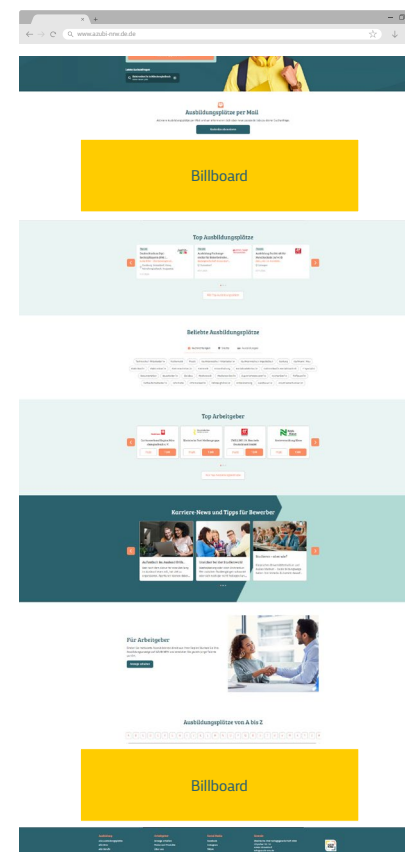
www.azubi-nrw.de.de

Ausbildungsplätze per Mail

Billboard

Top Ausbildungsplätze

Beliebte Ausbildungsplätze

Top Arbeitgeber

Karriere-News und Tipps für Bewerber

Für Arbeitgeber

Ausbildungsplätze von A bis Z

Billboard